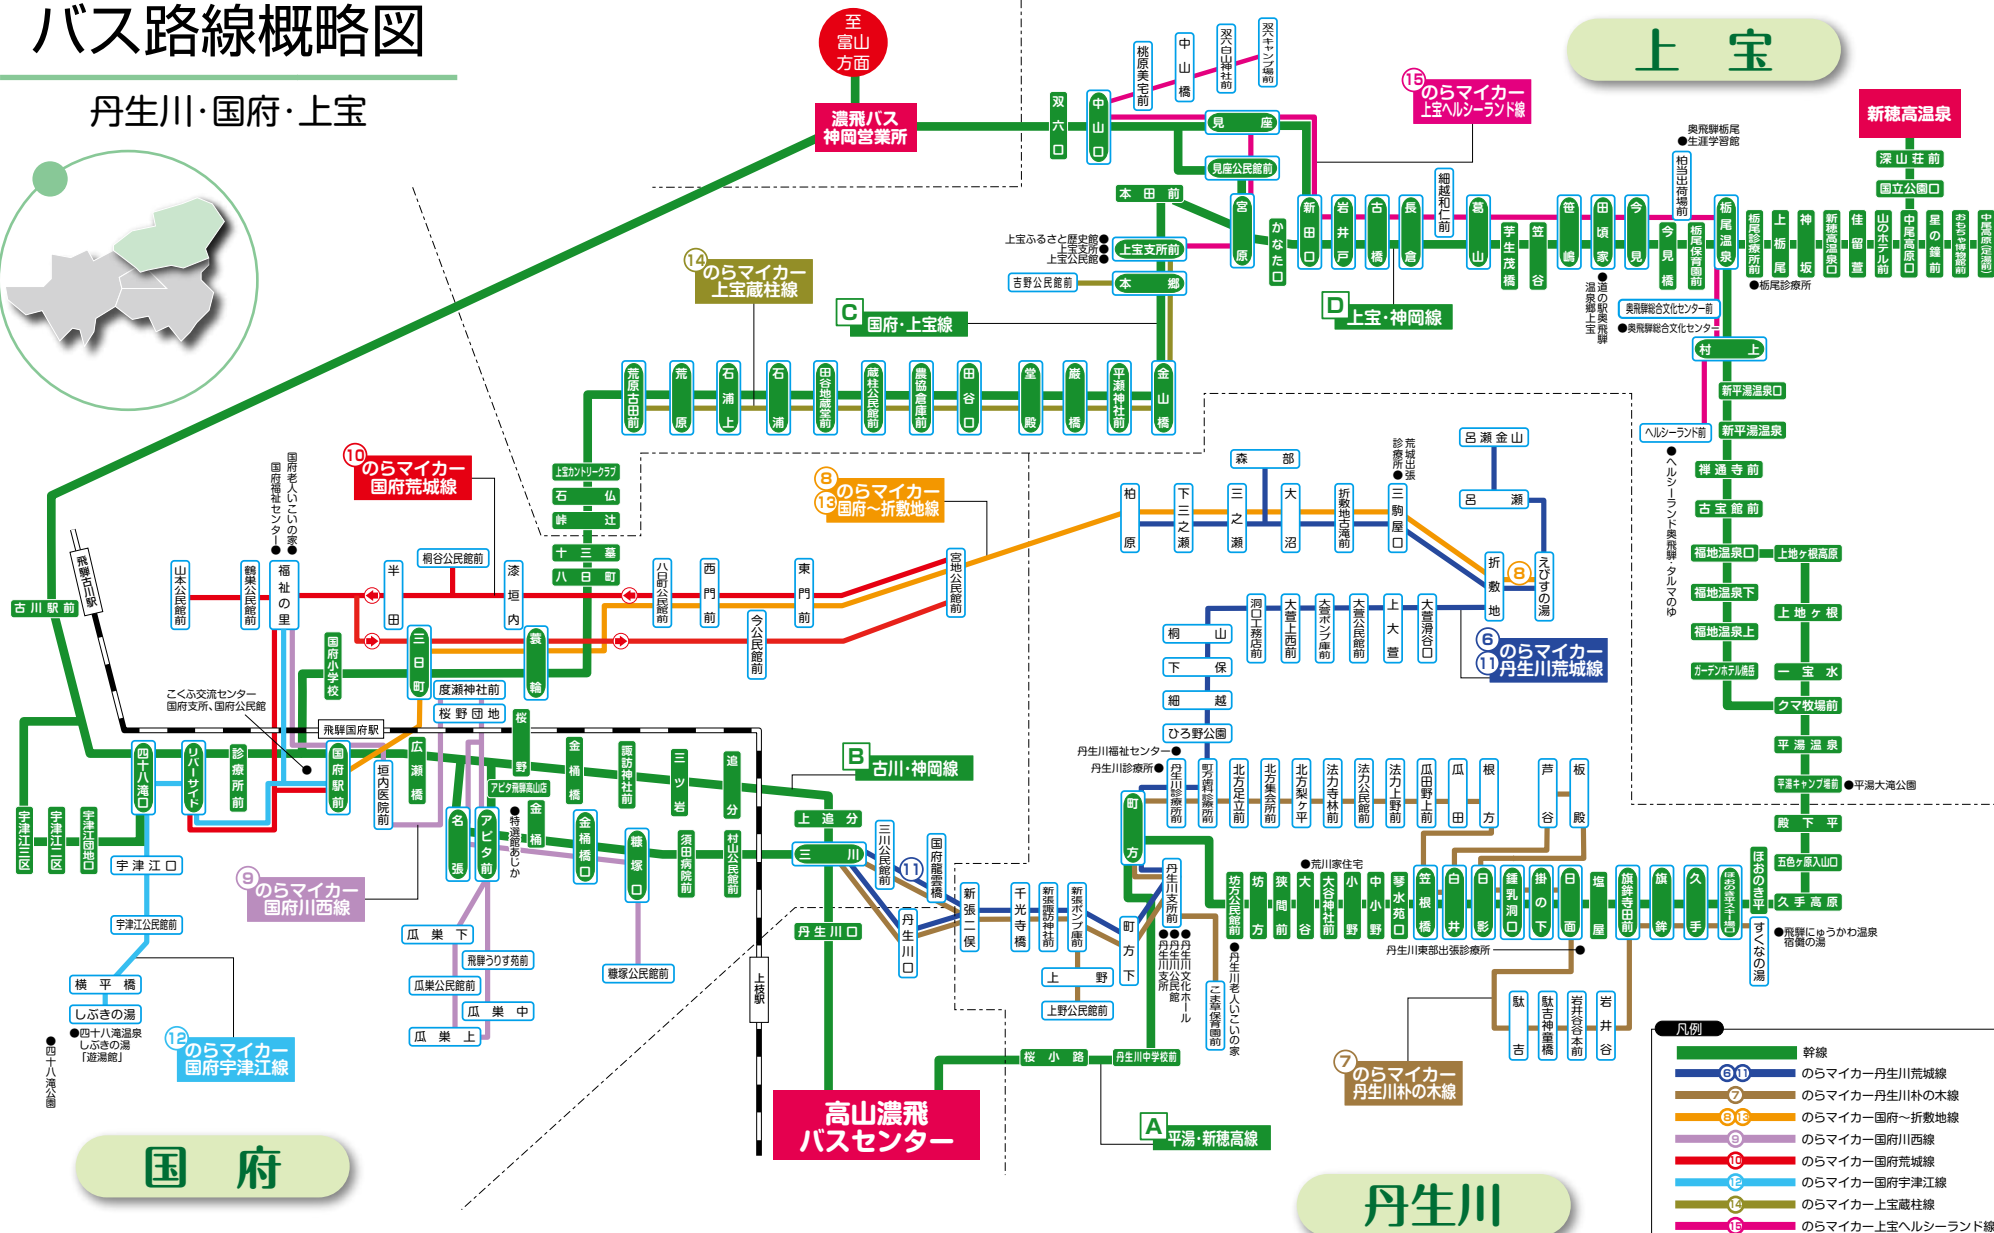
バス路線概略図

丹生川·国府·上宝

上　宝

至富山方面

濃飛バス神岡営業所

新穂高温泉

国　府

丹生川

高山濃飛バスセンター

A 平湯·新穂高線

B 古川·神岡線

C 国府·上宝線

D 上宝·神岡線

⑥⑪ のらマイカー丹生川荒城線

⑦ のらマイカー丹生川朴の木線

⑧⑬ のらマイカー国府～折敷地線

⑨ のらマイカー国府川西線

⑩ のらマイカー国府荒城線

⑫ のらマイカー国府宇津江線

⑭ のらマイカー上宝蔵柱線

⑮ のらマイカー上宝ヘルシーランド線

古川駅前　飛騨古川駅　宇津江三区　宇津江二区　宇津江団地口　宇津江口　宇津江公民館前　横平橋　しぶきの湯　四十八滝温泉しぶきの湯「遊湯館」　四十八滝公園　四十八滝口　リバーサイド　診療所前　国府駅前　飛騨国府駅　こくふ交流センター国府支所、国府公民館　山本公民館前　鶴巣公民館前　福祉の里　国府老人いこいの家　国府福祉センター　半田　桐谷公民館前　漆垣内　国府小学校　三日町　度瀬神社前　桜野団地　桜野　垣内医院前　広瀬橋　名張　アピタ前　アピタ飛騨高山店　金桶　特別養護老人ホームあじか　金桶橋口　瓜巣下　飛騨うりす苑前　瓜巣公民館前　瓜巣中　瓜巣上　諏訪神社前　三ツ岩　蘇塚口　蘇塚公民館前　須田病院前　追分　村山公民館前　上追分　三川　三川公民館前　国府龍雲橋前　丹生川口　丹生川口　上枝駅　八日町公民館前　西門前　東門前　今公民館前　宮地公民館前　八日町　十三墓　峠辻　石仏　上宝カントリークラブ

荒原古田前　荒原　石浦上　石浦　田谷地蔵堂前　蔵柱公民館前　農協倉庫前　田谷口　堂殿　巌橋　平瀬神社前　金山橋　本郷　吉野公民館前　上宝支所前　上宝ふるさと歴史館　上宝支所　上宝公民館　本田前　宮原　かなた口　見座　見座公民館前　双六口　中山口　桃原美宅前　中山橋　双六白山神社前　双六キャンプ場前　新田口　岩井戸　古橋　長倉　細越和仁前　葛山　芋生茂橋　笠谷　笹嶋　田頃家　今見　今見橋　柏当出荷場前　奥飛騨栃尾生涯学習館　栃尾保育園前　栃尾温泉　栃尾診療所前　栃尾診療所　上栃尾　神坂　新穂高温泉口　佳留萱　山のホテル前　中尾高原口　星の前　おくひだ博物館前　中尾高原温泉　深山荘前　国立公園口　道の駅奥飛騨温泉郷上宝　奥飛騨総合文化センター前　奥飛騨総合文化センター　村上　新平湯温泉口　新平湯温泉　ヘルシーランド前　ヘルシーランド奥飛騨・タルマの湯　禅通寺前　古宝館前　福地温泉口　上地ヶ根高原　福地温泉下　上地ヶ根　福地温泉上　ガーデンホテル焼岳　一宝水　クマ牧場前　平湯温泉　平湯キャンプ場前　平湯大滝公園　殿下平　五色ヶ原入山口　久手高原　ほおのき平　すくなの湯　飛騨にゅうかわ温泉宿儺の湯

森部　柏原　下三之瀬　三之瀬　大沼　折敷地古滝前　三駒屋口　荒城出張診療所　呂瀬金山　呂瀬　折敷地　えびすの湯　洞口工務店前　大萱上西前　大萱ポンプ庫前　大萱公民館前　上大萱　大萱滑谷口　桐山　下保　細越　ひろ野公園　丹生川福祉センター　丹生川診療所　丹生川診療所前　町方診療所前　北方足立前　北方集会所前　北方梨ヶ平　法力寺林前　法力公民館前　法力上野前　瓜田野上前　瓜田　根方　芦谷　板殿　町方　町方下　丹生川支所前　丹生川支所　丹生川公民館　丹生川文化ホール　こども園　丹生川保育園前　丹生川老人いこいの家　坊方公民館前　坊方　荒川家住宅　狭間前　大谷　大谷神社前　小野　中小野　琴水苑口　笠根橋　白井　日影　鍾乳洞口　掛の下　日面　塩屋　旗鉾寺田前　旗鉾　久手　おくひだの森入口　丹生川東部出張診療所　駄吉　駄吉神童橋　岩井谷公民館前　岩井谷　新張一俣　千光寺橋　新張諏訪神社前　新張ポンプ庫前　上野　上野公民館前　桜小路　丹生川中学校前

凡例
幹線
⑥⑪ のらマイカー丹生川荒城線
⑦ のらマイカー丹生川朴の木線
⑧⑬ のらマイカー国府～折敷地線
⑨ のらマイカー国府川西線
⑩ のらマイカー国府荒城線
⑫ のらマイカー国府宇津江線
⑭ のらマイカー上宝蔵柱線
⑮ のらマイカー上宝ヘルシーランド線